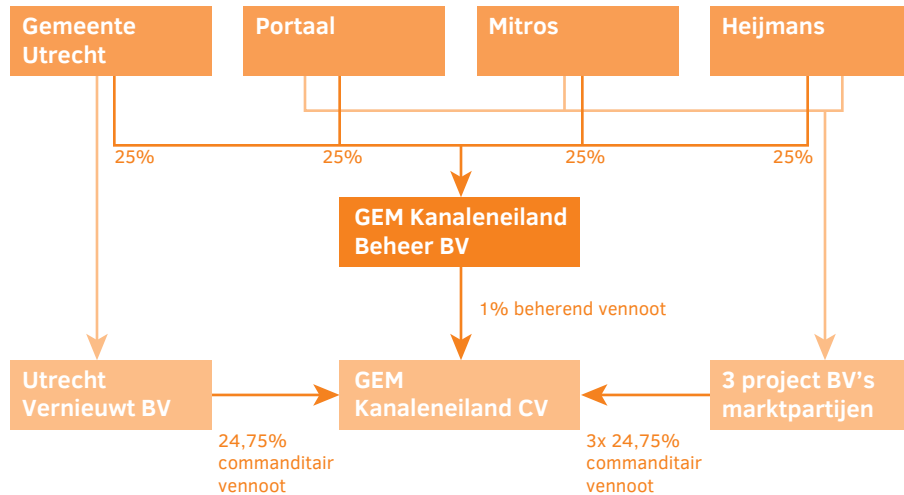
Gemeente Utrecht

Portaal

Mitros

Heijmans

25%

25%

25%

25%

GEM Kanaleneiland Beheer BV

1% beherend vennoot

Utrecht Vernieuwt BV

GEM Kanaleneiland CV

3 project BV's marktpartijen

24,75% commanditair vennoot

3x 24,75% commanditair vennoot